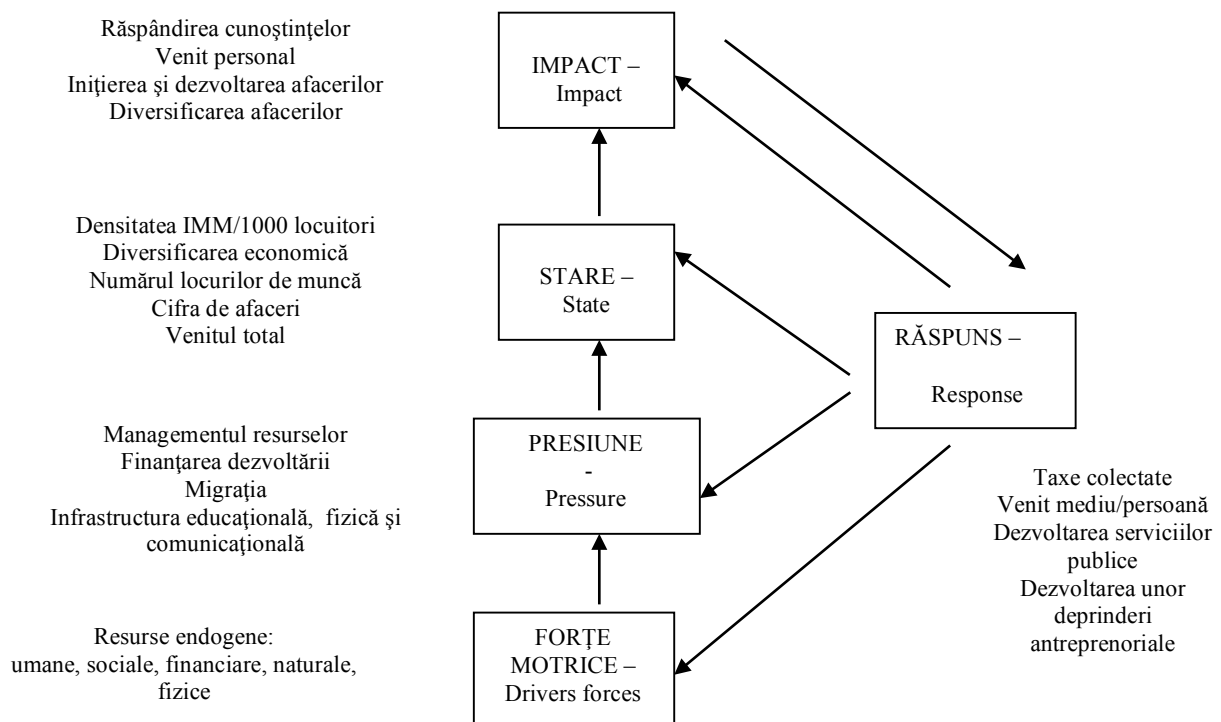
Răspândirea cunoştinţelor
Venit personal
Iniţierea şi dezvoltarea afacerilor
Diversificarea afacerilor

IMPACT –
Impact

Densitatea IMM/1000 locuitori
Diversificarea economică
Numărul locurilor de muncă
Cifra de afaceri
Venitul total

STARE –
State

RĂSPUNS –
Response

Managementul resurselor
Finanţarea dezvoltării
Migraţia
Infrastructura educaţională, fizică şi comunicaţională

PRESIUNE
-
Pressure

Taxe colectate
Venit mediu/persoană
Dezvoltarea serviciilor publice
Dezvoltarea unor deprinderi antreprenoriale

Resurse endogene:
umane, sociale, financiare, naturale, fizice

FORŢE
MOTRICE –
Drivers forces